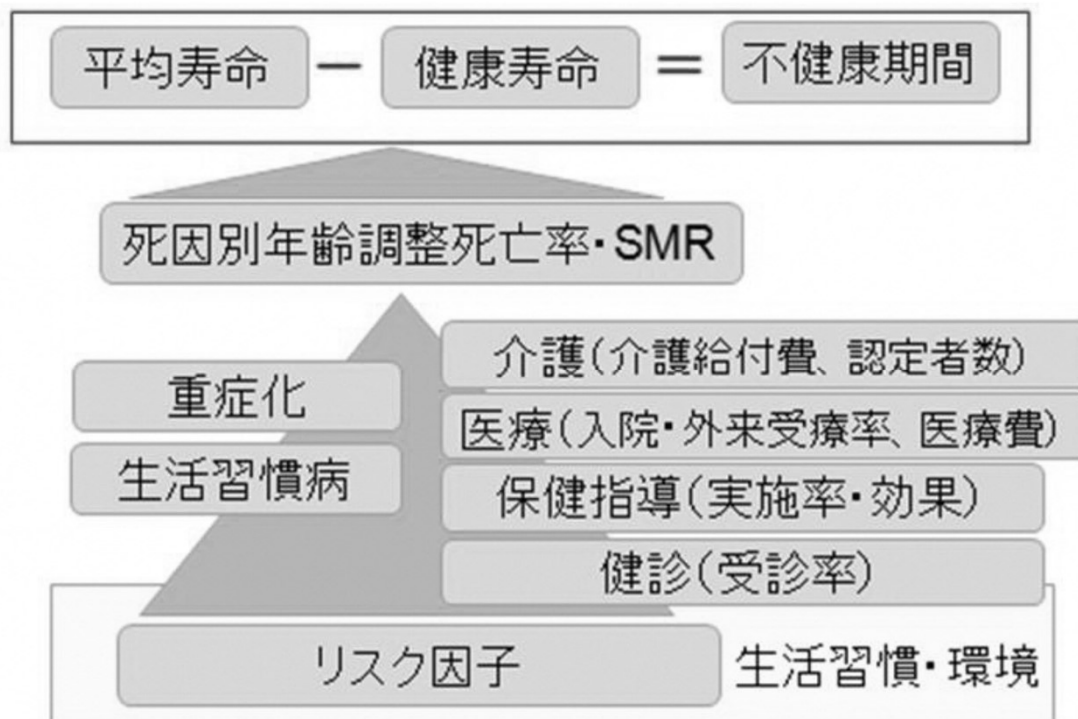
平均寿命 － 健康寿命 ＝ 不健康期間

死因別年齢調整死亡率・SMR

介護(介護給付費、認定者数)

重症化

医療(入院・外来受療率、医療費)

生活習慣病

保健指導(実施率・効果)

健診(受診率)

リスク因子

生活習慣・環境